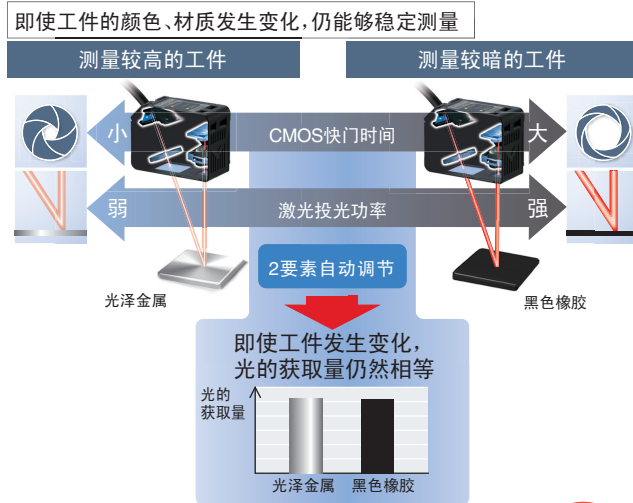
即使工件的颜色、材质发生变化，仍能够稳定测量

测量较高的工件

测量较暗的工件

小

CMOS快门时间

大

弱

激光投光功率

强

2要素自动调节

光泽金属

黑色橡胶

即使工件发生变化，光的获取量仍然相等

光的获取量

光泽金属

黑色橡胶